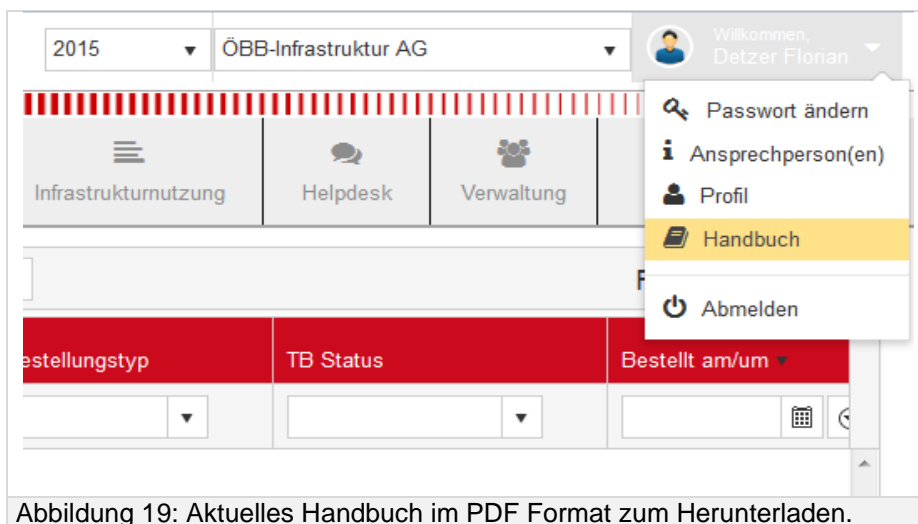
2015 ▾ ÖBB-Infrastruktur AG ▾ Willkommen, Detzer Florian

Passwort ändern
Ansprechperson(en)
Profil
Handbuch
Abmelden

Infrastrukturnutzung Helpdesk Verwaltung

F

estellungstyp TB Status Bestellt am/um

Abbildung 19: Aktuelles Handbuch im PDF Format zum Herunterladen.